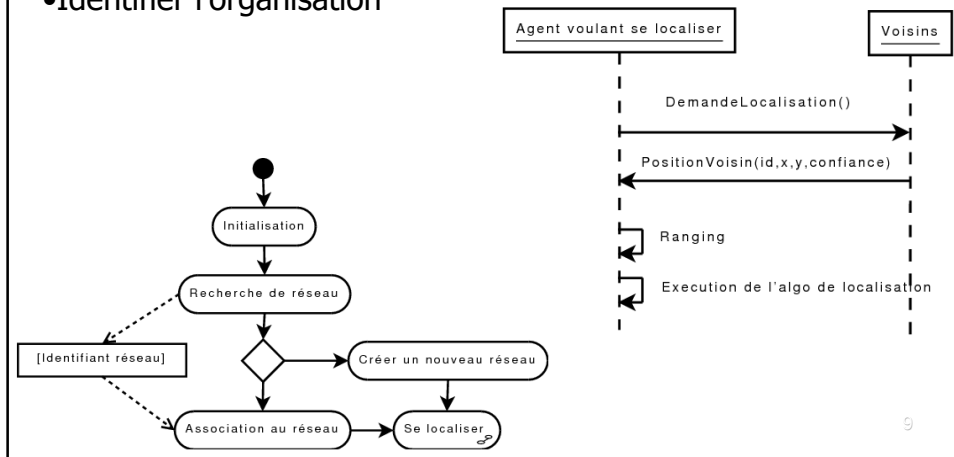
•Identifier l'organisation

Agent voulant se localiser

Voisins

DemandeLocalisation()

PositionVoisin(id,x,y,confiance)

Ranging

Execution de l'algo de localisation

Initialisation

Recherche de réseau

[Identifiant réseau]

Créer un nouveau réseau

Association au réseau

Se localiser

9